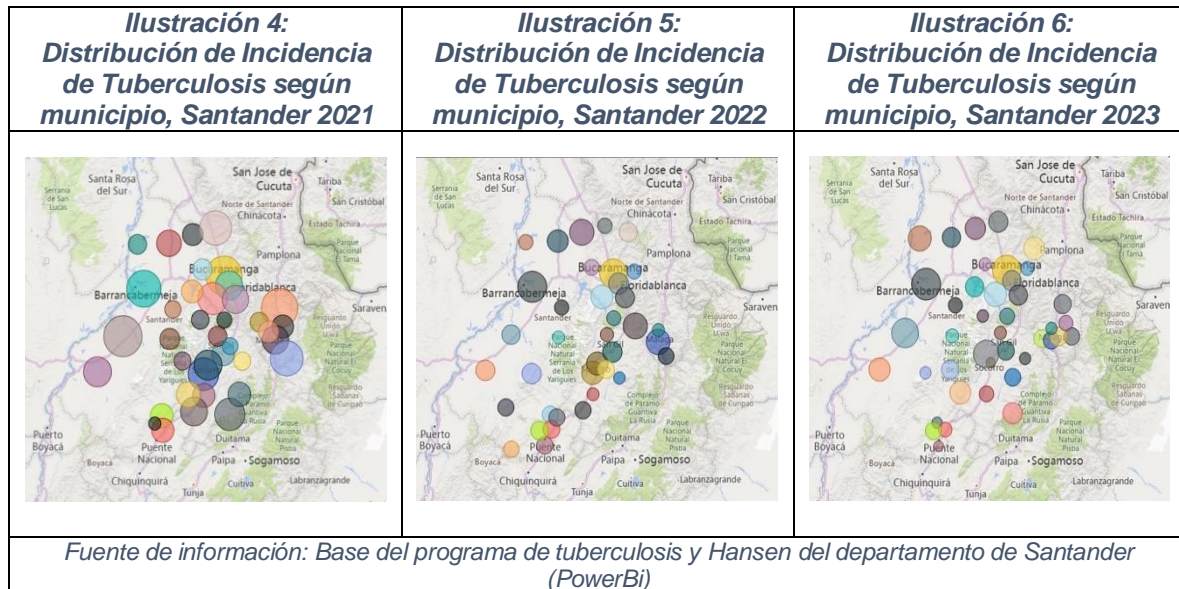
| Ilustración 4: Distribución de Incidencia de Tuberculosis según municipio, Santander 2021 | Ilustración 5: Distribución de Incidencia de Tuberculosis según municipio, Santander 2022 | Ilustración 6: Distribución de Incidencia de Tuberculosis según municipio, Santander 2023 |
|---|---|---|
| Santa Rosa del Sur, Serrania de San Lucas, San Jose de Cucuta, Tariba, San Cristóbal, Norte de Santander, Chinácota, Estado Tachira, Pamplona, Parque Nacional El Tama, Bucaramanga, Floridablanca, Barrancabermeja, Santander, Saraven, Resguardo Unido U'wa, Parque Nacional Natural Serranía de los Yariguies, Parque Nacional Natural El Cocuy, Resguardo Sabanas de Curipao, Complejo de Paramo Guantiva la Rusia, Parque Natural Pisba, Puerto Boyacá, Puente Nacional, Boyacá, Duitama, Paipa, Sogamoso, Chiquinquirá, Tunja, Cuitiva, Labranzagrande | Santa Rosa del Sur, Serrania de San Lucas, San Jose de Cucuta, Tariba, San Cristóbal, Norte de Santander, Chinácota, Estado Tachira, Pamplona, Parque Nacional El Tama, Bucaramanga, Floridablanca, Barrancabermeja, Santander, Saraven, Resguardo Unido U'wa, Parque Nacional Natural Serranía de los Yariguies, San Gil, Malaga, Parque Nacional Natural El Cocuy, Resguardo Sabanas de Curipao, Complejo de Paramo Guantiva La Rusia, Parque Natural Pisba, Puerto Boyacá, Puente Nacional, Boyacá, Duitama, Paipa, Sogamoso, Chiquinquirá, Tunja, Cuitiva, Labranzagrande | Santa Rosa del Sur, Serrania de San Lucas, San Jose de Cucuta, Tariba, San Cristóbal, Norte de Santander, Chinácota, Estado Tachira, Pamplona, Parque Nacional El Tama, Bucaramanga, Floridablanca, Barrancabermeja, Santander, Saraven, Resguardo Unido U'wa, Parque Nacional Natural Serranía de los Yariguies, San Gil, Socorro, Parque Nacional Natural El Cocuy, Resguardo Sabanas de Curipao, Complejo de Paramo Guantiva la Rusia, Parque Natural Pisba, Puerto Boyacá, Puente Nacional, Boyacá, Duitama, Paipa, Sogamoso, Chiquinquirá, Tunja, Cuitiva, Labranzagrande |

Fuente de información: Base del programa de tuberculosis y Hansen del departamento de Santander (PowerBi)